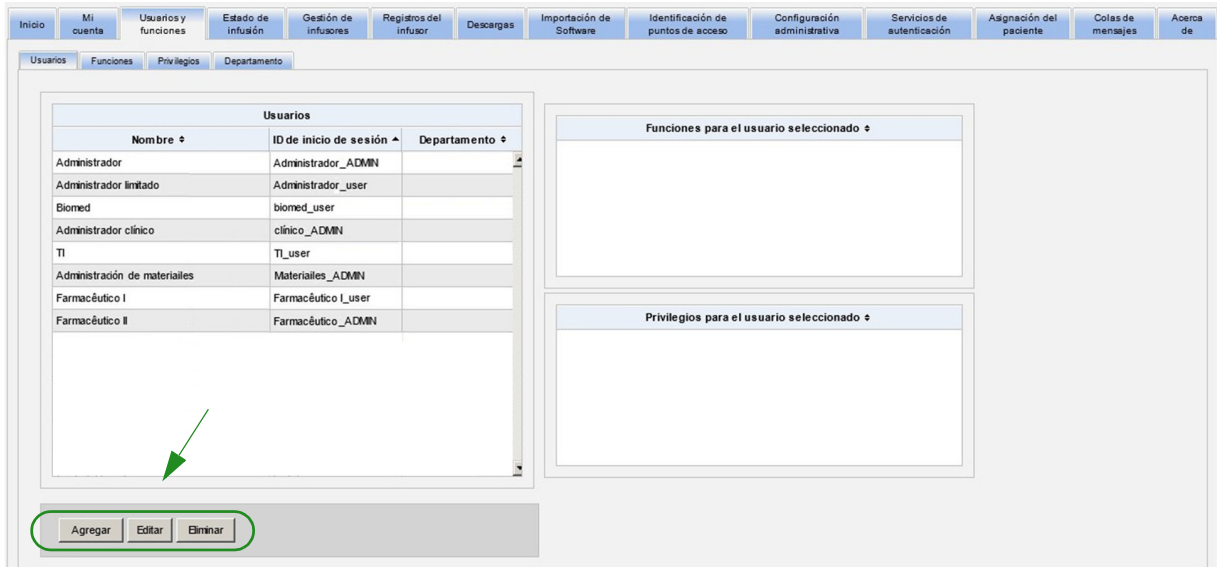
Inicio | Mi cuenta | Usuarios y funciones | Estado de infusión | Gestión de infusores | Registros del infusor | Descargas | Importación de Software | Identificación de puntos de acceso | Configuración administrativa | Servicios de autenticación | Asignación del paciente | Colas de mensajes | Acerca de

Usuarios | Funciones | Privilegios | Departamento

Usuarios

| Nombre ⇕ | ID de inicio de sesión ▲ | Departamento ⇕ |
|---|---|---|
| Administrador | Administrador_ADMIN | |
| Administrador limitado | Administrador_user | |
| Biomed | biomed_user | |
| Administrador clínico | clínico_ADMIN | |
| TI | TI_user | |
| Administración de materiailes | Materiailes_ADMIN | |
| Farmacêutico I | Farmacêutico I_user | |
| Farmacêutico II | Farmacêutico_ADMIN | |

Funciones para el usuario seleccionado ⇕

Privilegios para el usuario seleccionado ⇕

Agregar | Editar | Eliminar